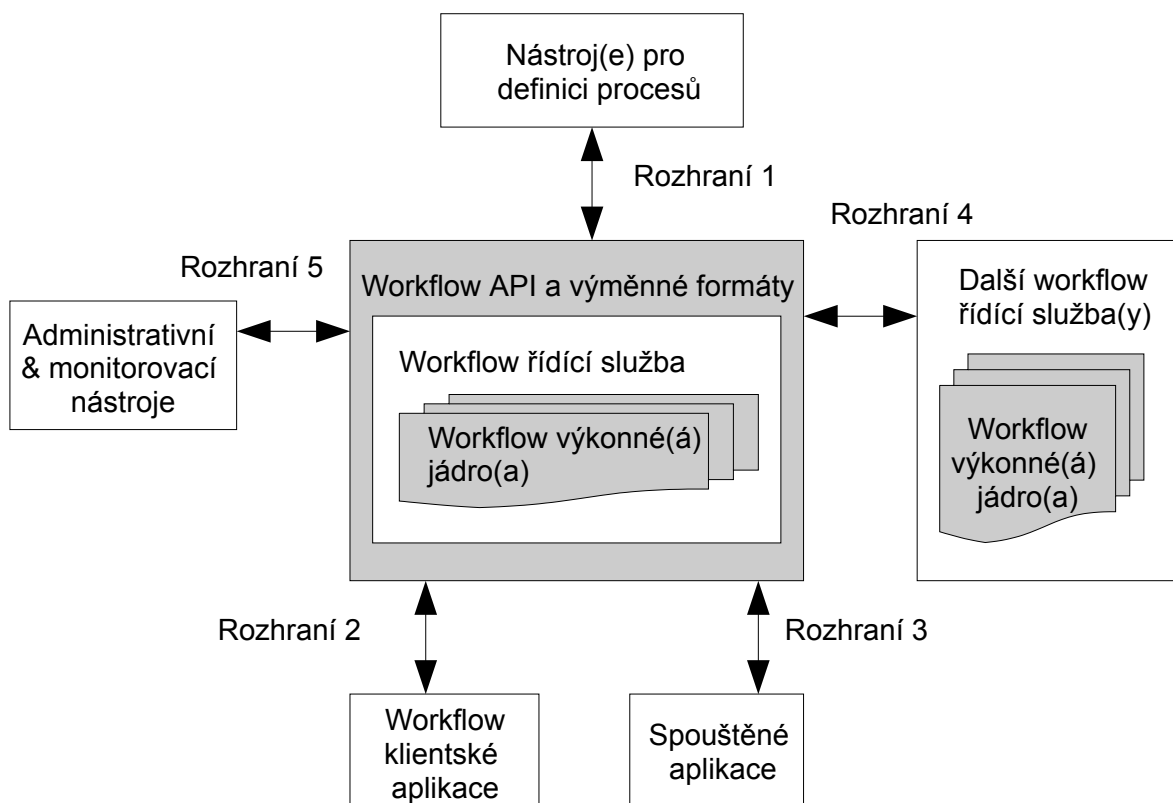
Nástroj(e) pro definici procesů

Rozhraní 1

Rozhraní 4

Rozhraní 5

Workflow API a výměnné formáty

Administrativní & monitorovací nástroje

Workflow řídící služba

Workflow výkonné(á) jádro(a)

Další workflow řídící služba(y)

Workflow výkonné(á) jádro(a)

Rozhraní 2

Rozhraní 3

Workflow klientské aplikace

Spouštěné aplikace